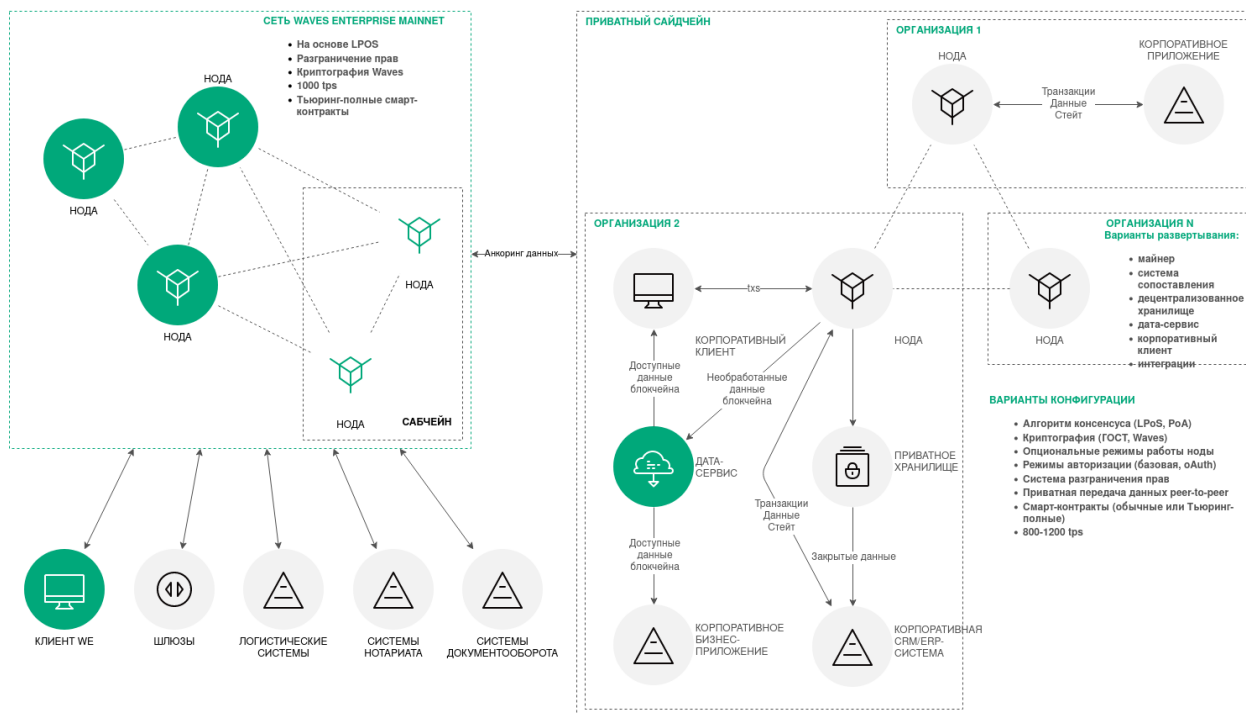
СЕТЬ WAVES ENTERPRISE MAINNET

• На основе LPOS
• Разграничение прав
• Криптография Waves
• 1000 tps
• Тьюринг-полные смарт-контракты

НОДА

НОДА

НОДА

НОДА

НОДА

НОДА

САБЧЕЙН

Анкоринг данных

КЛИЕНТ WE

ШЛЮЗЫ

ЛОГИСТИЧЕСКИЕ СИСТЕМЫ

СИСТЕМЫ НОТАРИАТА

СИСТЕМЫ ДОКУМЕНТООБОРОТА

ПРИВАТНЫЙ САЙДЧЕЙН

ОРГАНИЗАЦИЯ 1

НОДА

Транзакции
Данные
Стейт

КОРПОРАТИВНОЕ ПРИЛОЖЕНИЕ

ОРГАНИЗАЦИЯ 2

txs

КОРПОРАТИВНЫЙ КЛИЕНТ

НОДА

Доступные данные блокчейна

Необработанные данные блокчейна

ДАТА-СЕРВИС

ПРИВАТНОЕ ХРАНИЛИЩЕ

Транзакции
Данные
Стейт

Доступные данные блокчейна

Закрытые данные

КОРПОРАТИВНОЕ БИЗНЕС-ПРИЛОЖЕНИЕ

КОРПОРАТИВНАЯ CRM/ERP-СИСТЕМА

ОРГАНИЗАЦИЯ N
Варианты развертывания:

• майнер
• система сопоставления
• децентрализованное хранилище
• дата-сервис
• корпоративный клиент
• интеграции

НОДА

ВАРИАНТЫ КОНФИГУРАЦИИ

• Алгоритм консенсуса (LPoS, PoA)
• Криптография (ГОСТ, Waves)
• Опциональные режимы работы ноды
• Режимы авторизации (базовая, oAuth)
• Система разграничения прав
• Приватная передача данных peer-to-peer
• Смарт-контракты (обычные или Тьюринг-полные)
• 800-1200 tps